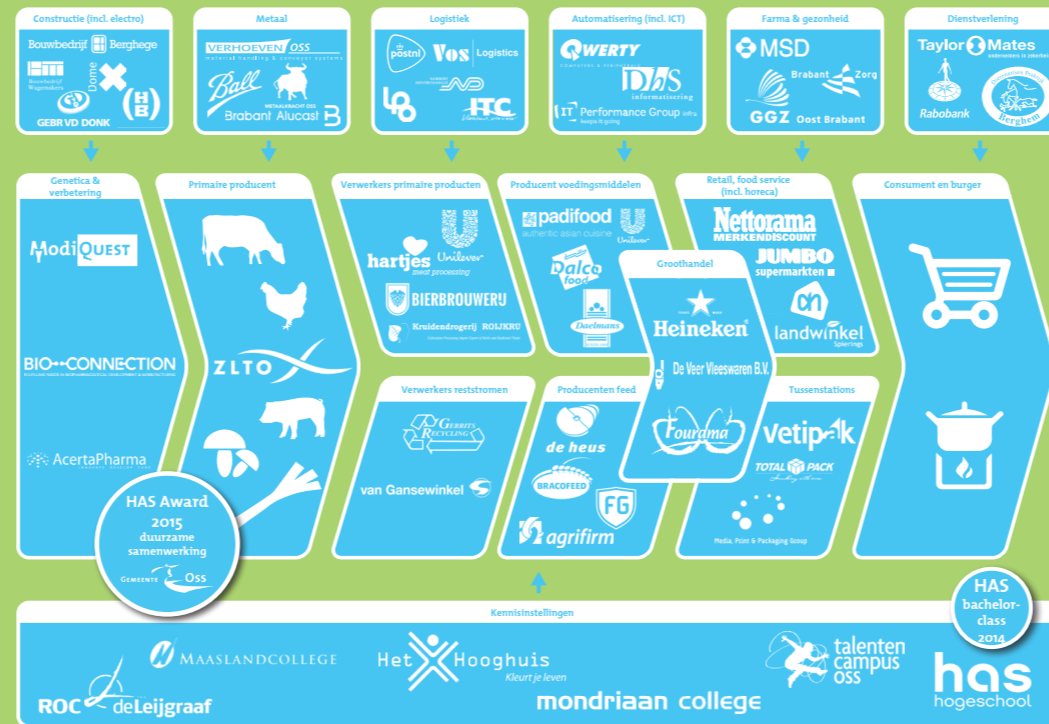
Constructie (incl. electro)
Bouwbedrijf Berghege
Bouwbedrijf Wagenaars
Dome
HB
GEBR VD DONK

Metaal
VERHOEVEN OSS
material handling & conveyor systems
Ball
METAALBRACHT OSS
Brabant Alucast

Logistiek
postnl
Vos Logistics
ITC

Automatisering (incl. ICT)
QWERTY
DHS informatisering
IT Performance Group

Farma & gezonheid
MSD
Brabant Zorg
GGZ Oost Brabant

Dienstverlening
Taylor Mates
Rabobank
Berghem

Genetica & verbetering
ModiQuest
BIO-CONNECTION
AcertaPharma

Primaire producent
ZLTO

Verwerkers primaire producten
hartjes
meat processing
Unilever
BIERBROUWERIJ
Kruidendrogerij ROIJKRU

Producent voedingsmiddelen
padifood
authentic asian cuisine
Unilever
Dalco food
Daelmans

Groothandel
Heineken
De Veer Vleeswaren B.V.
Fourama

Retail, food service (incl. horeca)
Nettorama
MERKENDISCOUNT
JUMBO
supermarkten
landwinkel
Spierings

Consument en burger

Verwerkers reststromen
Gerrits Recycling
van Gansewinkel

Producenten feed
de heus
BRACOFEED
FG
agrifirm

Tussenstations
vetipak
TOTAL PACK
Media, Print & Packaging Group

HAS Award 2015 duurzame samenwerking
Gemeente Oss

HAS bachelor-class 2014

Kennisinstellingen
ROC de Leijgraaf
MAASLANDCOLLEGE
Het Hooghuis
Kleurt je leven
mondriaan college
talenten campus oss
has hogeschool